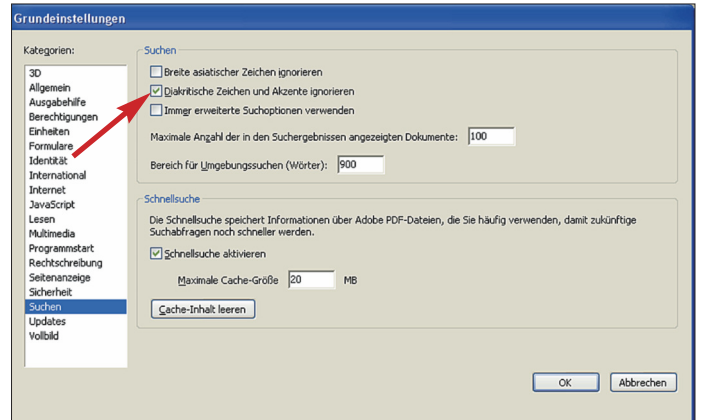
Grundeinstellungen

Kategorien:

3D
Allgemein
Ausgabehilfe
Berechtigungen
Einheiten
Formulare
Identität
International
Internet
JavaScript
Lesen
Multimedia
Programmstart
Rechtschreibung
Seitenanzeige
Sicherheit
Suchen
Updates
Vollbild

Suchen

Breite asiatischer Zeichen ignorieren

Diakritische Zeichen und Akzente ignorieren

Immer erweiterte Suchoptionen verwenden

Maximale Anzahl der in den Suchergebnissen angezeigten Dokumente: 100

Bereich für Umgebungssuchen (Wörter): 900

Schnellsuche

Die Schnellsuche speichert Informationen über Adobe PDF-Dateien, die Sie häufig verwenden, damit zukünftige Suchabfragen noch schneller werden.

Schnellsuche aktivieren

Maximale Cache-Größe 20 MB

Cache-Inhalt leeren

OK

Abbrechen